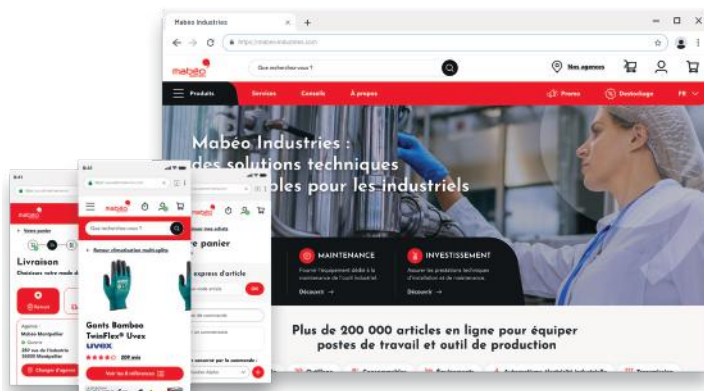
Mabéo Industries ×  +

https://mabeo-industries.com

mabéo

Que recherchez-vous ?

Mes agences

Produits   Services   Conseils   À propos   Promo   Destockage   FR

Mabéo Industries :
des solutions techniques
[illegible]bles pour les industriels

MAINTENANCE
Fournir l'équipement dédié à la maintenance de l'outil industriel
Découvrir →

INVESTISSEMENT
Assurer les prestations techniques d'installation et de maintenance
Découvrir →

Plus de 200 000 articles en ligne pour équiper
postes de travail et outil de production

Outillage   Consommables   Équipements   Automatismes électricité industrielle   Transmission

mabéo

Votre panier

Livraison
Choisissez votre mode d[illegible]

Retrait

Agence :
Mabeo Montpellier
Ouvert
287 rue de l'Industrie
34000 Montpellier

Changer d'agence

mabéo

Que recherchez-vous ?

Retour climatisation multi-splits

Gants Bamboo TwinFlex® Uvex
uvex
★★★★☆ 209 avis

Voir les 6 références

mabéo

Mes achats

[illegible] panier

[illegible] express d'article

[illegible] code article   OK

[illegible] de commande

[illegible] commentaires

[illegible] concerné par la commande :